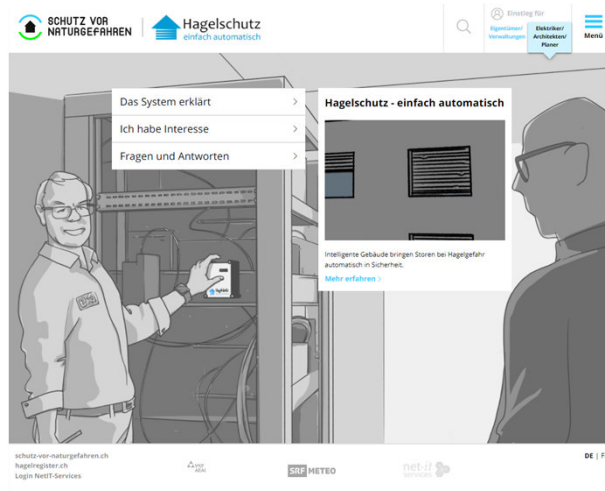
SCHUTZ VOR NATURGEFAHREN

Hagelschutz
einfach automatisch

Einstieg für

Eigentümer/ Verwaltungen

Elektriker/ Architekten/ Planer

Menü

Das System erklärt

Ich habe Interesse

Fragen und Antworten

Hagelschutz - einfach automatisch

Intelligente Gebäude bringen Storen bei Hagelgefahr automatisch in Sicherheit.

Mehr erfahren >

schutz-vor-naturgefahren.ch
hagelregister.ch
Login NetIT-Services

VKF AEAI

SRF METEO

net-it services

DE | F